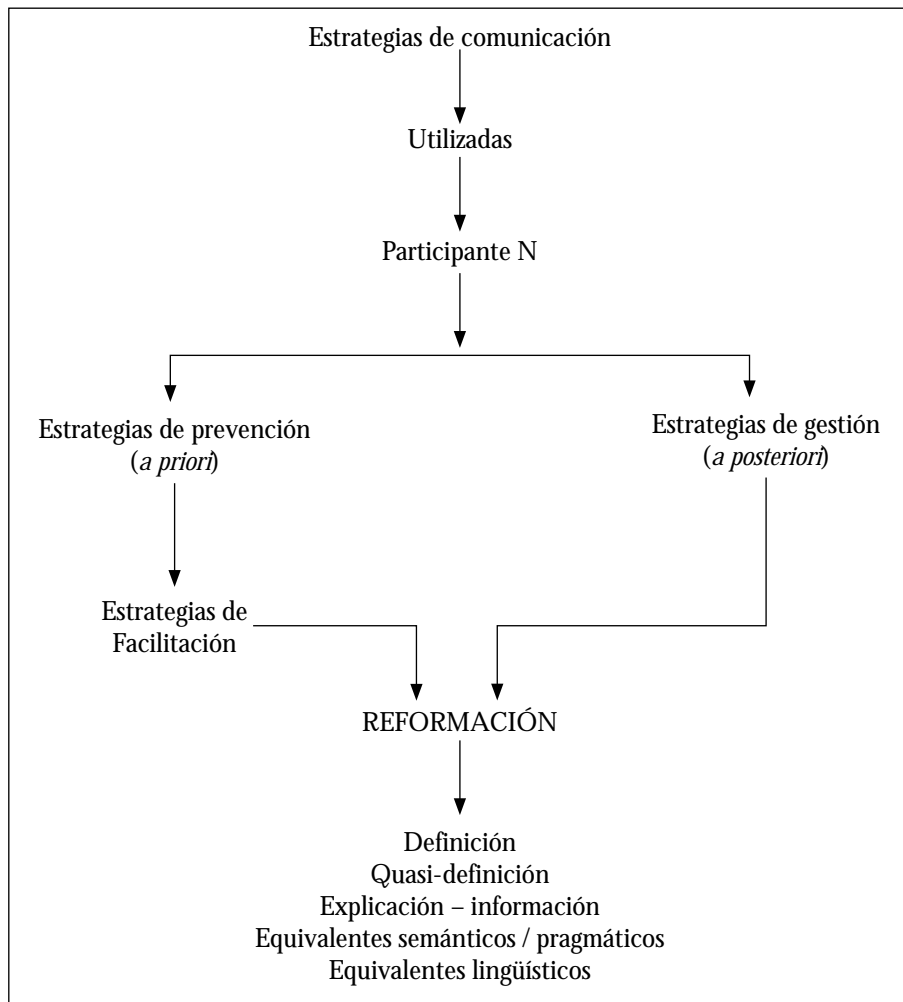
Estrategias de comunicación

Utilizadas

Participante N

Estrategias de prevención
(*a priori*)

Estrategias de gestión
(*a posteriori*)

Estrategias de
Facilitación

REFORMACIÓN

Definición
Quasi-definición
Explicación – información
Equivalentes semánticos / pragmáticos
Equivalentes lingüísticos